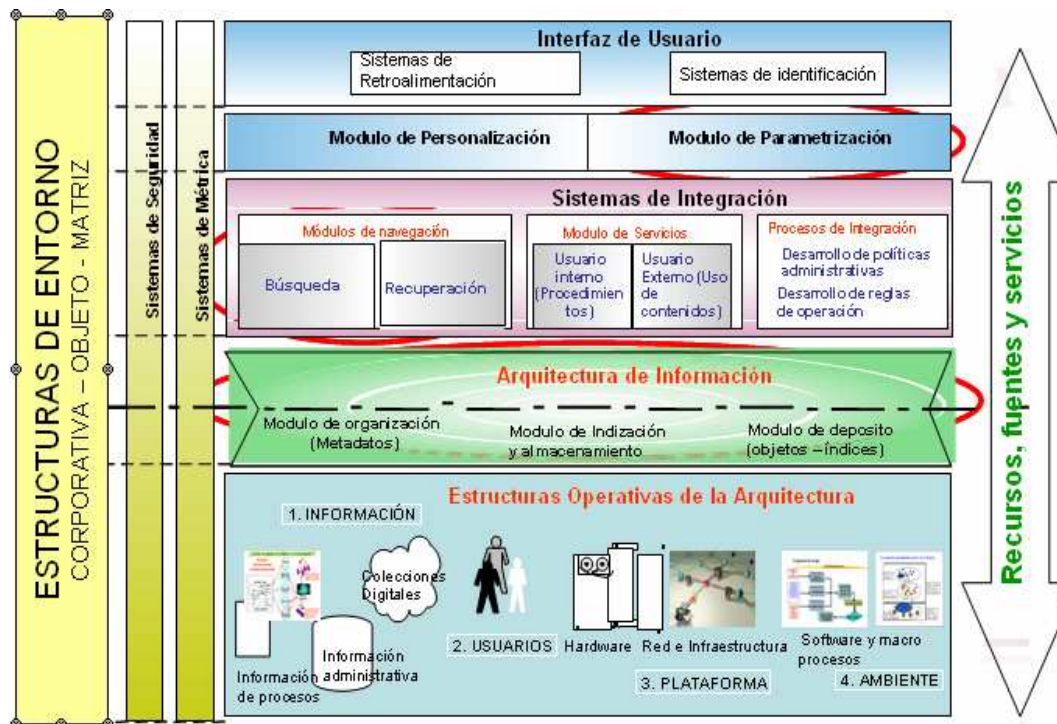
ESTRUCTURAS DE ENTORNO
CORPORATIVA – OBJETO - MATRIZ

Sistemas de Seguridad

Sistemas de Métrica

Interfaz de Usuario

Sistemas de Retroalimentación

Sistemas de identificación

Modulo de Personalización

Modulo de Parametrización

Sistemas de Integración

Módulos de navegación

Búsqueda

Recuperación

Modulo de Servicios

Usuario interno (Procedimientos)

Usuario Externo (Uso de contenidos)

Procesos de Integración

Desarrollo de políticas administrativas

Desarrollo de reglas de operación

Arquitectura de Información

Modulo de organización (Metadatos)

Modulo de Indización y almacenamiento

Modulo de deposito (objetos – índices)

Estructuras Operativas de la Arquitectura

1. INFORMACIÓN

Colecciones Digitales

Información de procesos

Información administrativa

2. USUARIOS

Hardware

Red e Infraestructura

3. PLATAFORMA

Software y macro procesos

4. AMBIENTE

Recursos, fuentes y servicios